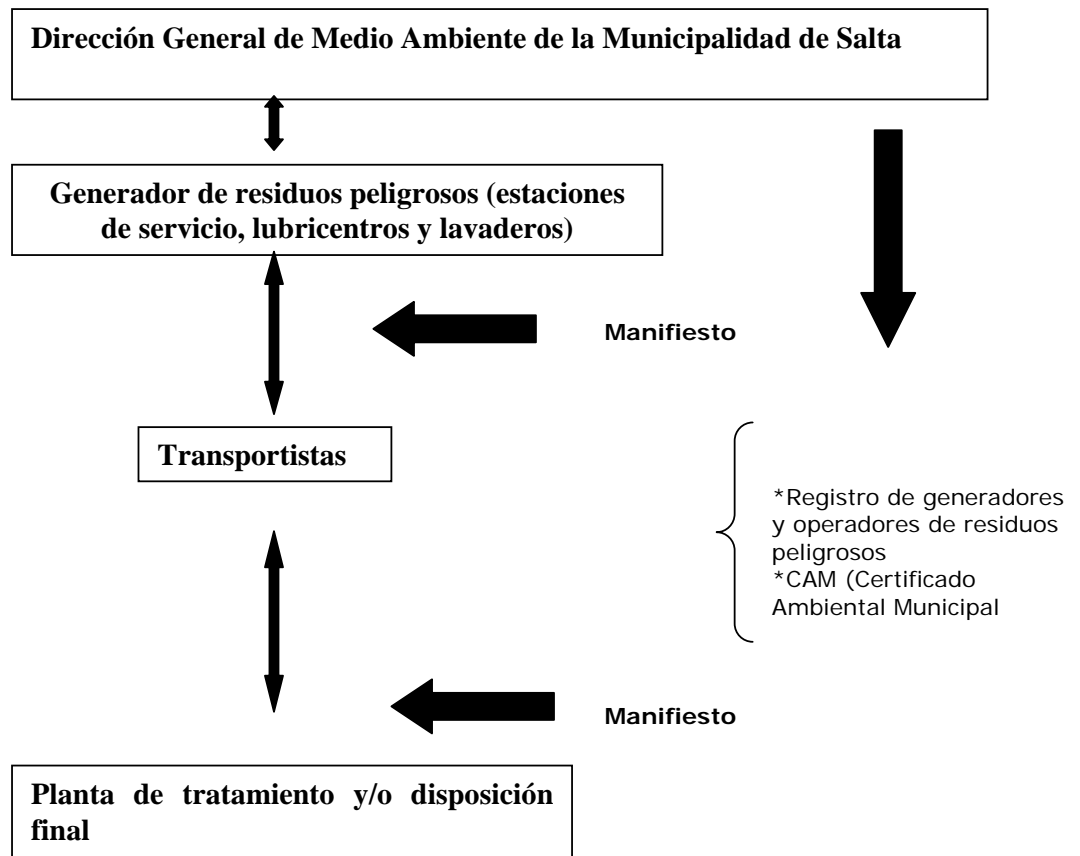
Dirección General de Medio Ambiente de la Municipalidad de Salta

Generador de residuos peligrosos (estaciones de servicio, lubricentros y lavaderos)

Manifiesto

Transportistas

*Registro de generadores y operadores de residuos peligrosos
*CAM (Certificado Ambiental Municipal

Manifiesto

Planta de tratamiento y/o disposición final